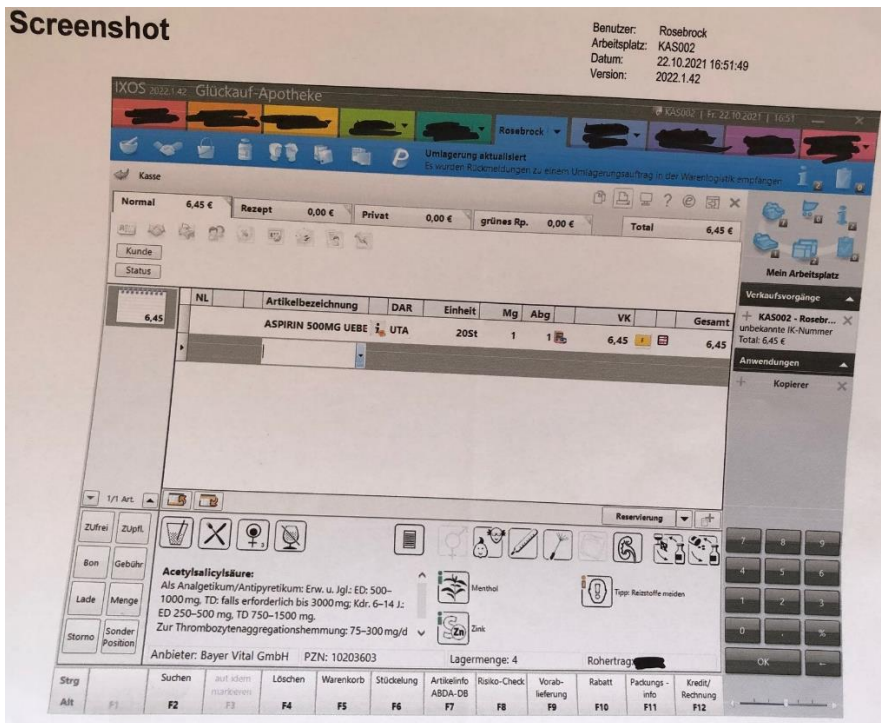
Screenshot

Benutzer: Rosebrock
Arbeitsplatz: KAS002
Datum: 22.10.2021 16:51:49
Version: 2022.1.42

IXOS 2022.1.42 Glückauf-Apotheke

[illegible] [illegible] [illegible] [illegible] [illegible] Rosebrock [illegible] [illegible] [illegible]

KAS002 | Fr. 22.10.2021 | 16:51

Umlagerung aktualisiert
Es wurden Rückmeldungen zu einem Umlagerungsauftrag in der Warenlogistik empfangen

Kasse

Normal 6,45 € | Rezept 0,00 € | Privat 0,00 € | grünes Rp. 0,00 € | Total 6,45 €

Kunde
Status

6,45

| NL | | Artikelbezeichnung | DAR | Einheit | Mg | Abg | VK | Gesamt |
|---|---|---|---|---|---|---|---|---|
| | | ASPIRIN 500MG UEBE | UTA | 20St | 1 | 1 | 6,45 | 6,45 |

1/1 Art.

Reservierung

Mein Arbeitsplatz
Verkaufsvorgänge
KAS002 - Rosebr...
unbekannte IK-Nummer
Total: 6,45 €
Anwendungen
Kopierer

ZUfrei ZUpfl.
Bon Gebühr
Lade Menge
Storno Sonder Position

Acetylsalicylsäure:
Als Analgetikum/Antipyretikum: Erw. u. Jgl.: ED: 500–1000 mg, TD: falls erforderlich bis 3000 mg; Kdr. 6–14 J.: ED 250–500 mg, TD 750–1500 mg.
Zur Thrombozytenaggregationshemmung: 75–300 mg/d

Menthol
Zink
Tipp: Reizstoffe meiden

Anbieter: Bayer Vital GmbH PZN: 10203603 Lagermenge: 4 Rohertrag: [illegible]

7 8 9
4 5 6
1 2 3
0 , %
OK ←

Strg
Alt F1 | Suchen F2 | aut idem markieren F3 | Löschen F4 | Warenkorb F5 | Stückelung F6 | Artikelinfo ABDA-DB F7 | Risiko-Check F8 | Vorab-lieferung F9 | Rabatt F10 | Packungs-info F11 | Kredit/ Rechnung F12